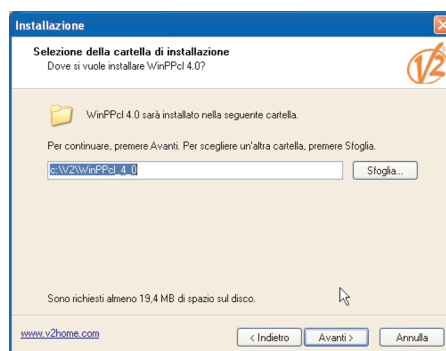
Installazione

Selezione della cartella di installazione
Dove si vuole installare WinPPcl 4.0?

V2

WinPPcl 4.0 sarà installato nella seguente cartella.

Per continuare, premere Avanti. Per scegliere un'altra cartella, premere Sfoglia.

c:\V2\WinPPcl_4_0

Sfoglia...

Sono richiesti almeno 19,4 MB di spazio sul disco.

www.v2home.com

< Indietro

Avanti >

Annulla